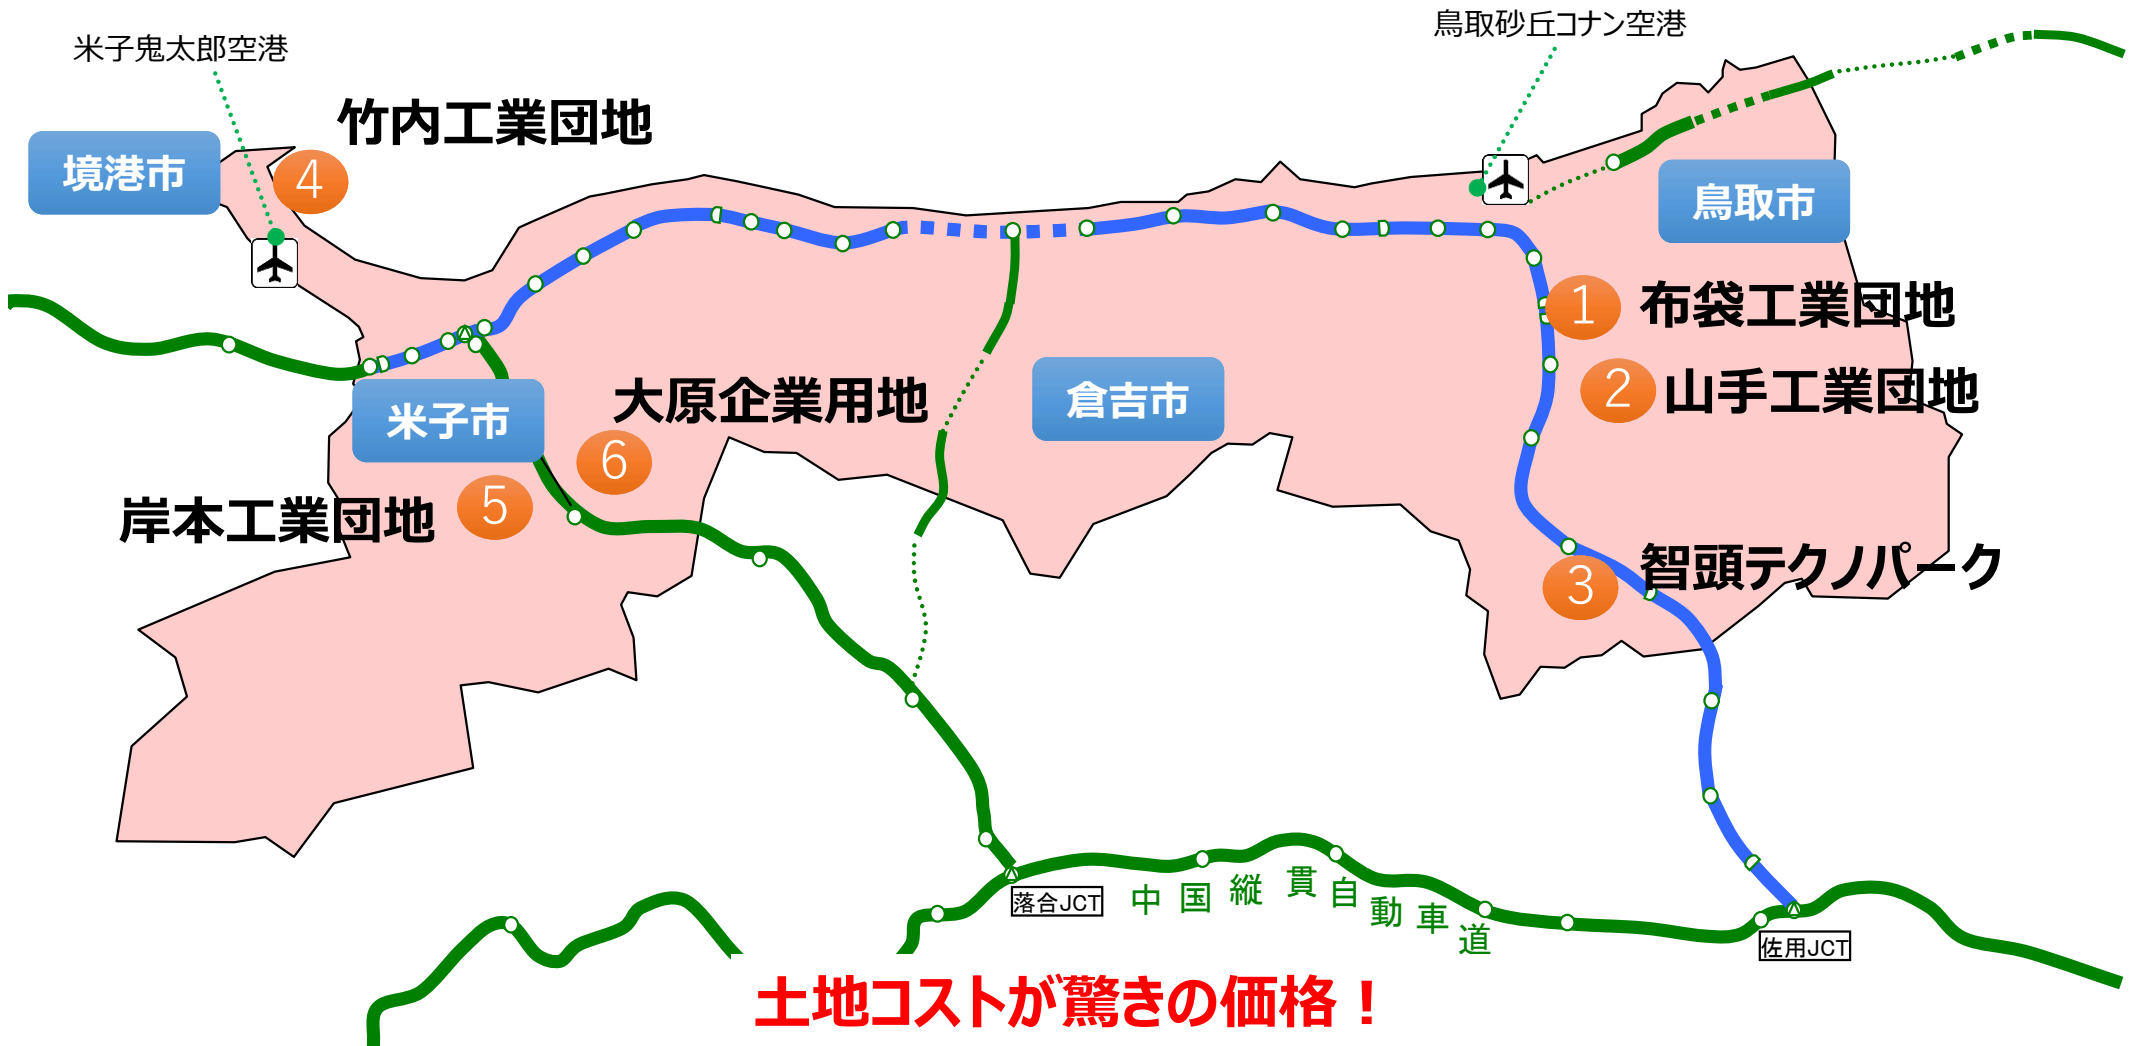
米子鬼太郎空港

鳥取砂丘コナン空港

竹内工業団地

境港市

4

鳥取市

1 布袋工業団地

2 山手工業団地

米子市

大原企業用地

倉吉市

6

岸本工業団地

5

智頭テクノパーク

3

落合JCT

中国縦貫自動車道

佐用JCT

土地コストが驚きの価格！